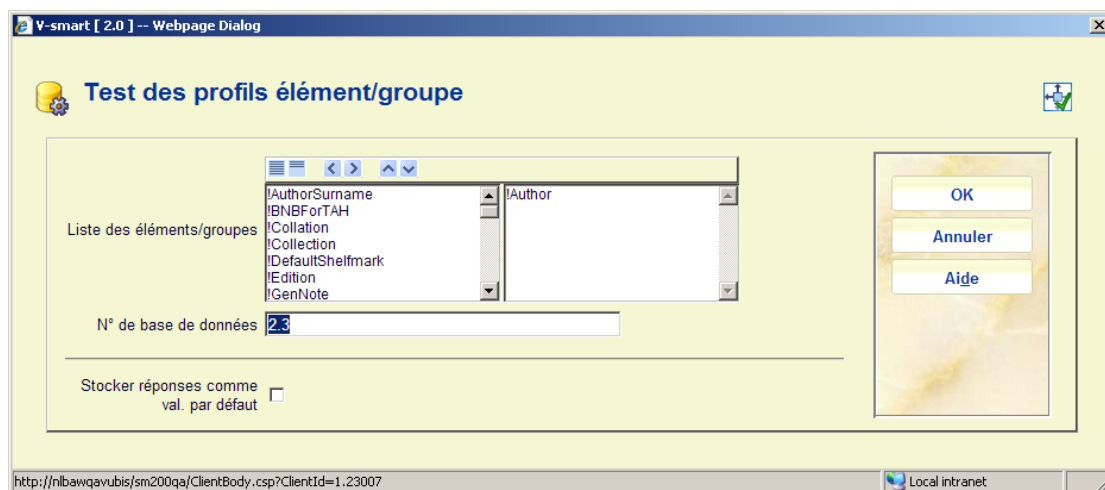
V-smart [ 2.0 ] -- Webpage Dialog

Test des profils élément/groupe

Liste des éléments/groupes

!AuthorSurname
!BNBForTAH
!Collation
!Collection
!DefaultShelfmark
!Edition
!GenNote

!Author

N° de base de données 2.3

Stocker réponses comme val. par défaut

OK

Annuler

Aide

http://nlbawqavubis/sm200qa/ClientBody.csp?ClientId=1.23007

Local intranet